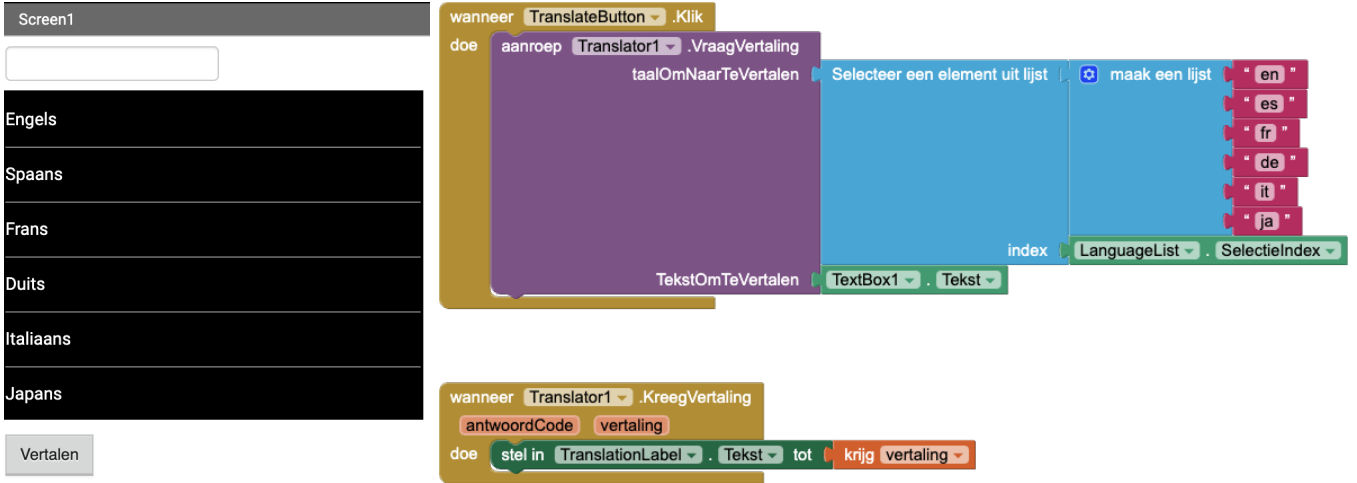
Screen1

Engels
Spaans
Frans
Duits
Italiaans
Japans

Vertalen

wanneer TranslateButton .Klik
doe aanroep Translator1 .VraagVertaling
taalOmNaarTeVertalen Selecteer een element uit lijst maak een lijst " en " " es " " fr " " de " " it " " ja "
index LanguageList . SelectieIndex
TekstOmTeVertalen TextBox1 . Tekst

wanneer Translator1 .KreegVertaling
antwoordCode vertaling
doe stel in TranslationLabel . Tekst tot krijg vertaling